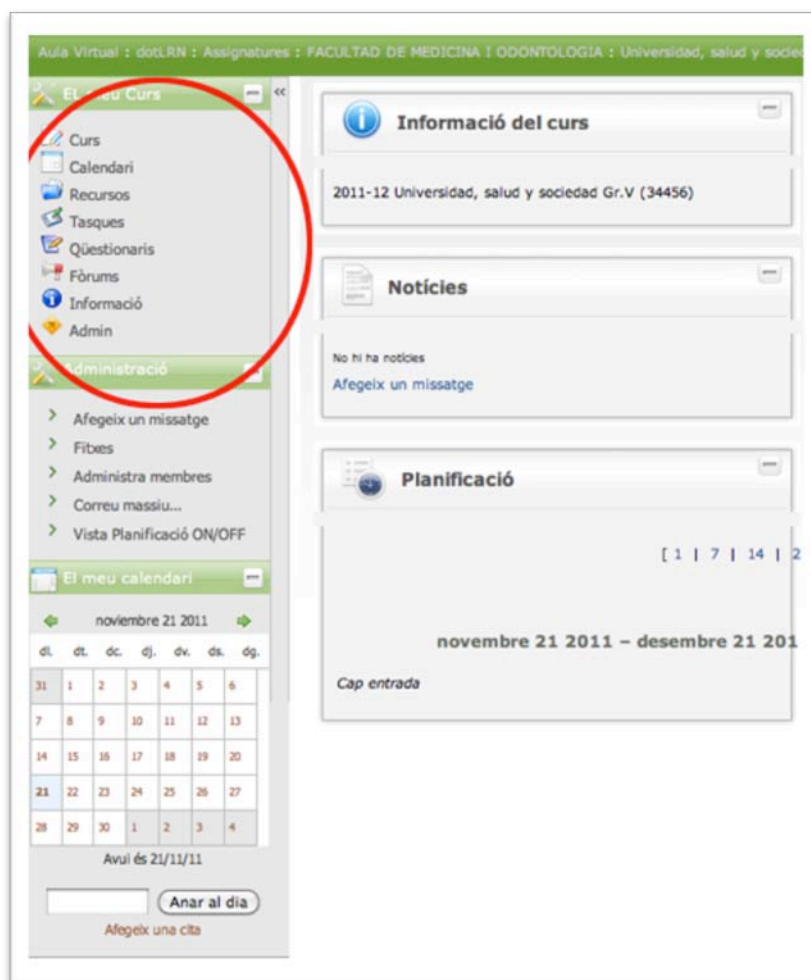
Aula Virtual : dotLRN : Assignatures : FACULTAD DE MEDICINA I ODONTOLOGIA : Universidad, salud y socie

El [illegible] Curs

Curs
Calendari
Recursos
Tasques
Qüestionaris
Fòrums
Informació
Admin

Administració

Afegeix un missatge
Fitxes
Administra membres
Correu massiu...
Vista Planificació ON/OFF

El meu calendari

noviembre 21 2011

| dl. | dt. | dc. | dj. | dv. | ds. | dg. |
|---|---|---|---|---|---|---|
| 31 | 1 | 2 | 3 | 4 | 5 | 6 |
| 7 | 8 | 9 | 10 | 11 | 12 | 13 |
| 14 | 15 | 16 | 17 | 18 | 19 | 20 |
| 21 | 22 | 23 | 24 | 25 | 26 | 27 |
| 28 | 29 | 30 | 1 | 2 | 3 | 4 |

Avui és 21/11/11

Anar al dia

Afegeix una cita

Informació del curs

2011-12 Universidad, salud y sociedad Gr.V (34456)

Notícies

No hi ha notícies
Afegeix un missatge

Planificació

[ 1 | 7 | 14 | 2

novembre 21 2011 – desembre 21 201

Cap entrada